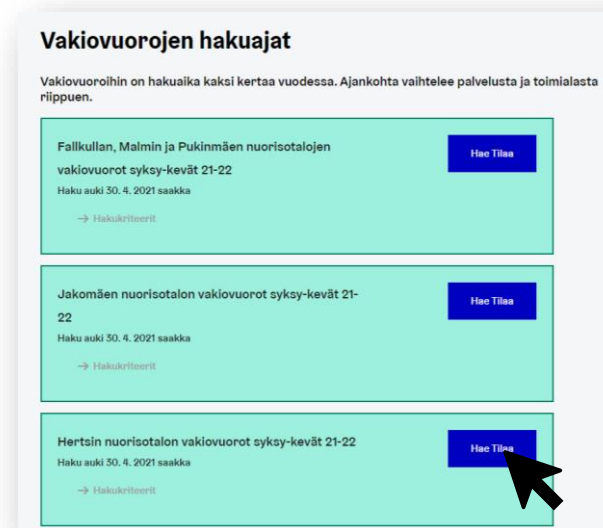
Vakiovuorojen hakuajat

Vakiovuoroihin on hakuaika kaksi kertaa vuodessa. Ajankohta vaihtelee palvelusta ja toimialasta riippuen.

Fallkullan, Malmin ja Pukinmäen nuorisotalojen vakiovuorot syksy-kevät 21-22

Haku auki 30. 4. 2021 saakka

→ Hakukriteerit

Hae Tilaa

Jakomäen nuorisotalon vakiovuorot syksy-kevät 21-22

Haku auki 30. 4. 2021 saakka

→ Hakukriteerit

Hae Tilaa

Hertsin nuorisotalon vakiovuorot syksy-kevät 21-22

Haku auki 30. 4. 2021 saakka

→ Hakukriteerit

Hae Tilaa